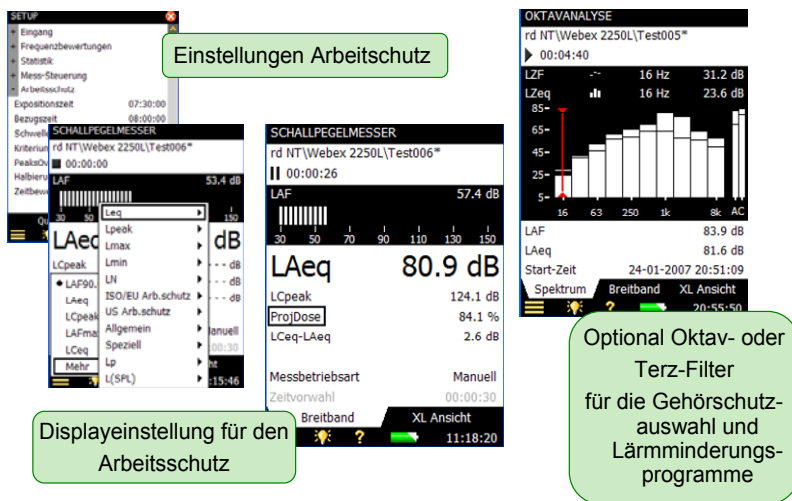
SETUP
Eingang
Frequenzbewertungen
Statistik
Mess-Steuerung
Arbeitsschutz
Expositionszeit 07:30:00
Bezugszeit 08:00:00
Schwell
Kriteriu
PeaksÜ
Halbieru
Zeitbew

Einstellungen Arbeitschutz

SCHALLPEGELMESSER
rd NT\Webex 2250L\Test006*
00:00:00
LAF 53.4 dB
30 50 150
LAeq dB
LCpeak
LAF90
LAeq
LCpeak
LAFma
LCeq
Mehr
Qu
15:46

Leq
Lpeak
Lmax
Lmin
LN
ISO/EU Arb.schutz
US Arb.schutz
Allgemein
Speziell
Lp
L(SPL)

- - dB
- - dB
- - dB
Manuell
00:30

SCHALLPEGELMESSER
rd NT\Webex 2250L\Test006*
00:00:26
LAF 57.4 dB
30 50 70 90 110 130 150
LAeq 80.9 dB
LCpeak 124.1 dB
ProjDose 84.1 %
LCeq-LAeq 2.6 dB
Messbetriebsart Manuell
Zeitvorwahl 00:00:30
Breitband
XL Ansicht
11:18:20

Displayeinstellung für den Arbeitsschutz

OKTAVANALYSE
rd NT\Webex 2250L\Test005*
00:04:40
LZF -.- 16 Hz 31.2 dB
LZeq 16 Hz 23.6 dB
85
65
45
25
5
16 63 250 1k 8k AC
LAF 83.9 dB
LAeq 81.6 dB
Start-Zeit 24-01-2007 20:51:09
Spektrum
Breitband
XL Ansicht
20:55:50

Optional Oktav- oder Terz-Filter für die Gehörschutzauswahl und Lärmminderungsprogramme